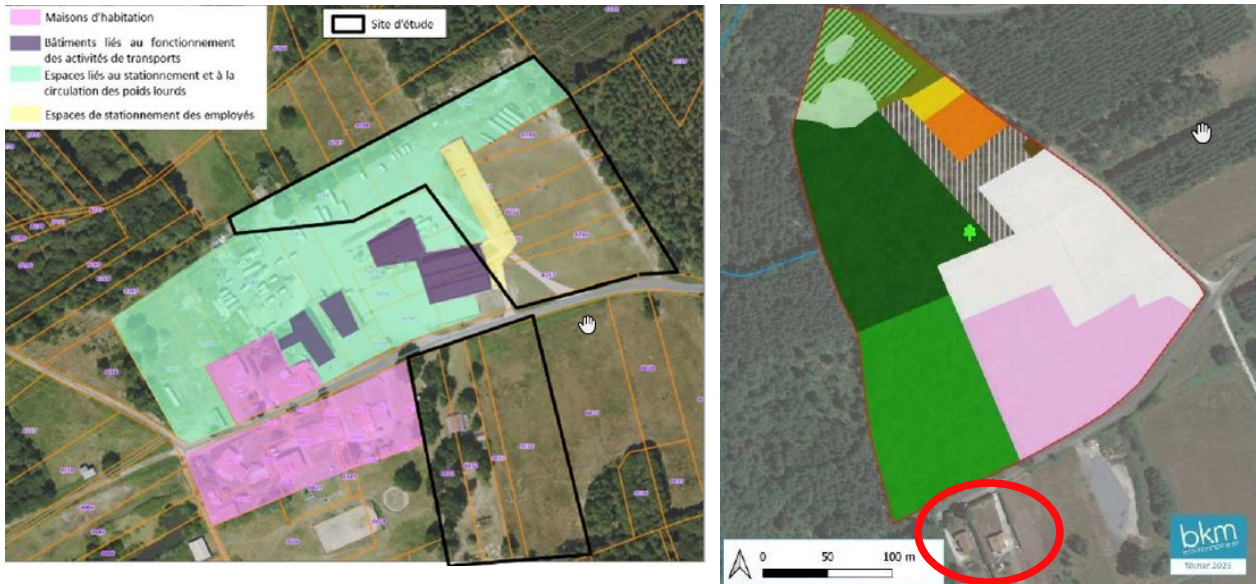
Maisons d'habitation

Bâtiments liés au fonctionnement des activités de transports

Espaces liés au stationnement et à la circulation des poids lourds

Espaces de stationnement des employés

Site d'étude

0 50 100 m

bkm
environnement
février 2023